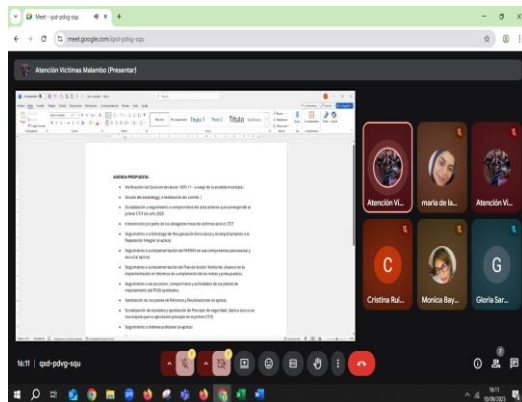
Meet - qxd-pdvg-squ

meet.google.com/qxd-pdvg-squ

Atención Víctimas Malambo (Presentar)

AGENDA PROPUESTA:

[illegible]

Atención Ví...

maria de la...

Atención Ví...

C

Cristina Rui...

Monica Bay...

G

Gloria Sar...

16:11 | qxd-pdvg-squ